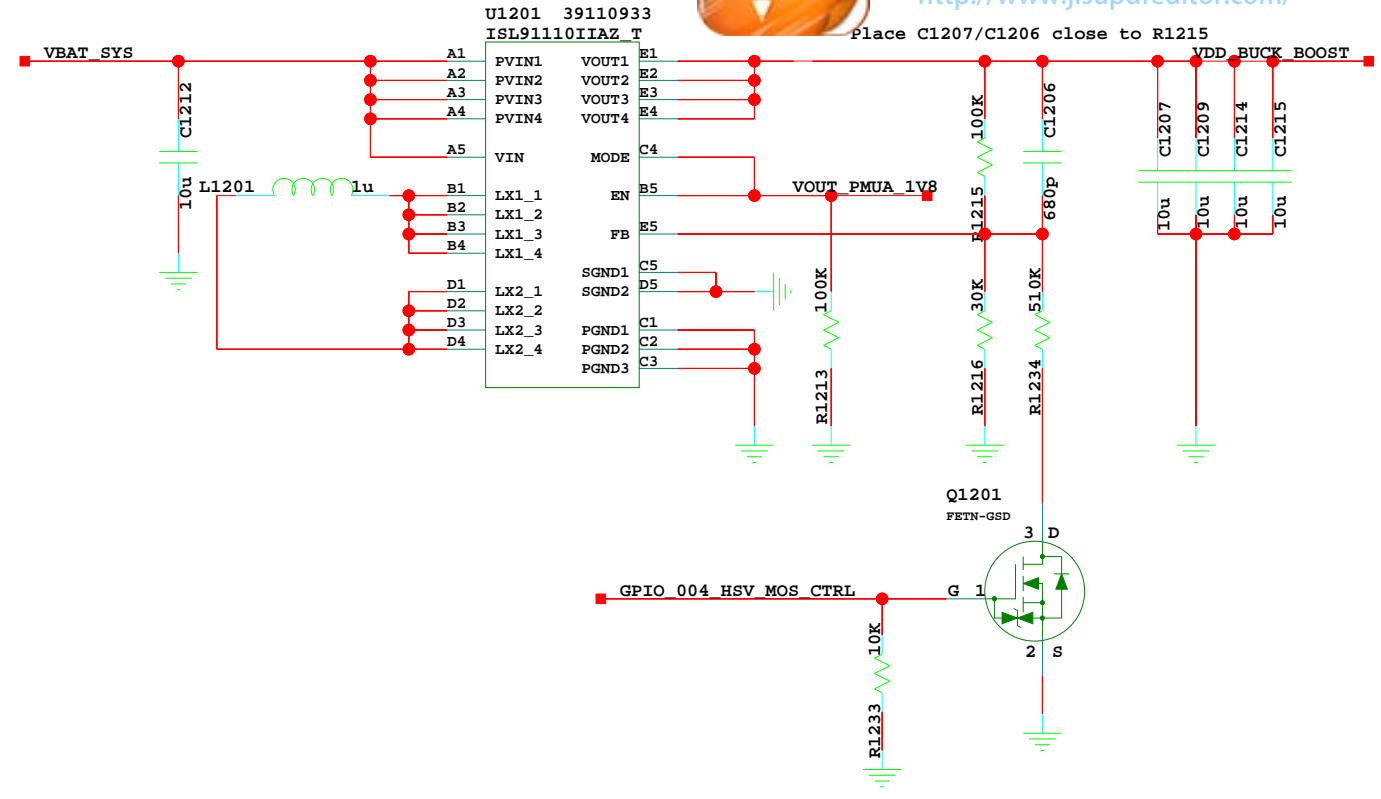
U1201 39110933
ISL91110IIAZ_T
http://www.jisupdfeditor.com/
Place C1207/C1206 close to R1215

VBAT_SYS
VDD_BUCK_BOOST

C1212
10u

A1 PVIN1
A2 PVIN2
A3 PVIN3
A4 PVIN4
A5 VIN
B1 LX1_1
B2 LX1_2
B3 LX1_3
B4 LX1_4
D1 LX2_1
D2 LX2_2
D3 LX2_3
D4 LX2_4

VOUT1 E1
VOUT2 E2
VOUT3 E3
VOUT4 E4
MODE C4
EN B5
FB E5
SGND1 C5
SGND2 D5
PGND1 C1
PGND2 C2
PGND3 C3

L1201 1u

VOUT_PMUA_1V8

100K
R1213

100K
R1215

30K
R1216

C1206
680p

510K
R1234

C1207 10u
C1209 10u
C1214 10u
C1215 10u

Q1201
FETN-GSD
3 D
G 1
2 S

GPIO_004_HSV_MOS_CTRL

10K
R1233